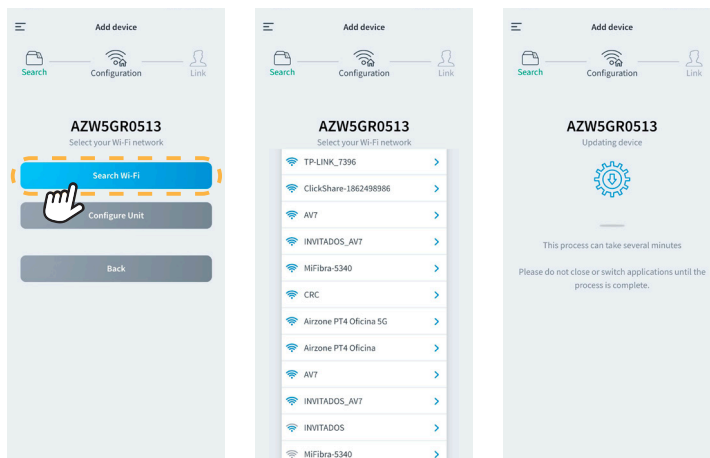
Add device

Search Configuration Link

AZW5GR0513
Select your Wi-Fi network

Search Wi-Fi

Configure Unit

Back

Add device

Search Configuration Link

AZW5GR0513
Select your Wi-Fi network

TP-LINK_7396
ClickShare-1862498986
AV7
INVITADOS_AV7
MiFibra-5340
CRC
Airzone PT4 Oficina 5G
Airzone PT4 Oficina
AV7
INVITADOS_AV7
INVITADOS
MiFibra-5340

Add device

Search Configuration Link

AZW5GR0513
Updating device

This process can take several minutes

Please do not close or switch applications until the process is complete.